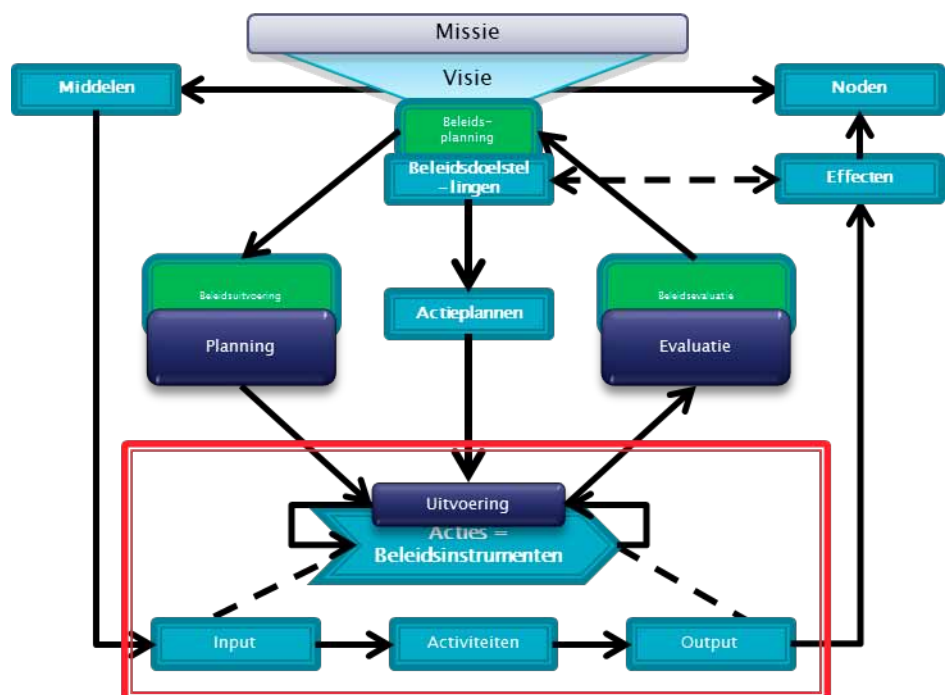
Missie
Visie
Middelen
Noden
Beleids-planning
Beleidsdoelstel-lingen
Effecten
Beleidsuitvoering
Planning
Actieplannen
Beleidsevaluatie
Evaluatie
Uitvoering
Acties = Beleidsinstrumenten
Input
Activiteiten
Output